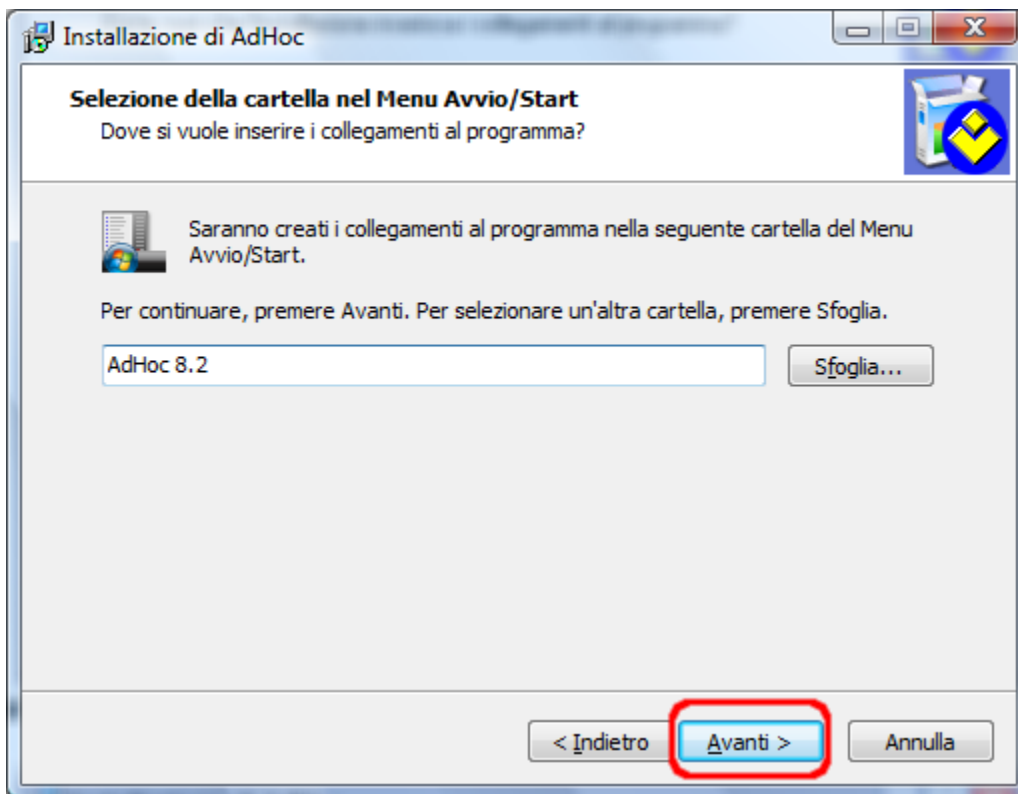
Installazione di AdHoc

Selezione della cartella nel Menu Avvio/Start
Dove si vuole inserire i collegamenti al programma?

Saranno creati i collegamenti al programma nella seguente cartella del Menu Avvio/Start.

Per continuare, premere Avanti. Per selezionare un'altra cartella, premere Sfoglia.

AdHoc 8.2

Sfoglia...

< Indietro

Avanti >

Annulla